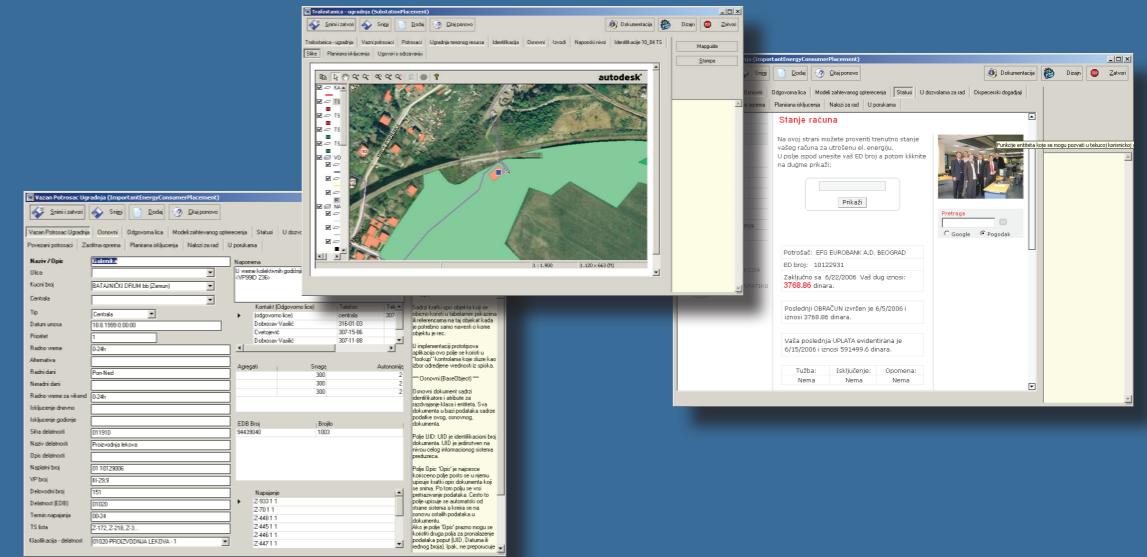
Trafostanica - ugradnja (SubstationPlacement)

Snimi i zatvori | Snimi | Dodaj | Otvaj ponovo | Dokumentacija | Dizajn | Zatvori

Trafostanica - ugradnja | Vazni potrosaci | Potrosaci | Ugradnja tesnog resursa | Identifikacija | Osnovni | Uvodi | Napojni nivoi | Identifikacija 10_04 TS

Slike | Planirana iskljucenja | Ugovori o odrzavanju

Mappable

Stampa

autodesk

1 : 1.900

1 : 120 x 443 (ft)

Vazan Potrosac Ugradnja (ImportantEnergyConsumerPlacement)

Snimi i zatvori | Snimi | Dodaj | Otvaj ponovo

Vazan Potrosac Ugradnja | Osnovni | Odgovorna lica | Model zahtevanog opterecenja | Statusi | U dozvo

Povezani potrosaci | Zastitna oprema | Planirana iskljucenja | Nalozi za rad | U porukama

Naziv / Opis | Galenika

Ulica

Kucni broj | BATAJNIČKI DRUM bb (Zemun)

Centrala

Tip | Centrala

Datum unosa | 10.8.1999 0:00:00

Prioritet | 1

Radno vreme | 0-24h

Alternativa

Radni dani | Pon-Ned

Neradni dani

Radno vreme za vikend | 0-24h

Iskljucenje dnevno

Iskljucenje godisnje

Sifra delatnosti | 011910

Naziv delatnosti | Proizvodnja lekova

Opis delatnosti

Naplatni broj | 01 10129806

VP broj | III-29,9

Delovodni broj | 151

Delatnost (EDB) | 01020

Termin napajanja | 00-24

TS lista | Z-172, Z-218, Z-3...

Klasifikacija - delatnost | 01020-PROIZVODNJA LEKOVA - 1

Napomena

U vreme kolektivnih godišnjih ... VP99D 236>

Kontakt (Odgovorna lice) | Telefon
(odgovorno lice) | centrala
Dobrosav Vasilić | 316-01-03
Cvetojević | 307-15-66
Dobrosav Vasilić | 307-11-88

Agregati | Snaga | Autonomija
 | 300 | 2
 | 300 | 2
 | 300 | 2

EDB Broj | Brojilo
94439040 | 1003

Napajanje
Z-103 1 1
Z-70 1 1
Z-446 1 1
Z-445 1 1
Z-446 1 1
Z-447 1 1

Sadrzi kratki opis objekta koji se obicno koristi u tabelama prikazima i referencama na taj objekat kada je potrebno samo navesti o kome objektu je rec.

U implementaciji prototipova aplikacija ovo polje se koristi u "lookup" kontrolama koje sluze kao izbor odredjene vrednosti iz spiska.

Osnovni (BaseObject)

Osnovni dokument sadrzi identifikatore i atribute za sve instance klasa i entiteta. Sva dokumenta u bazi podataka sadrze podatke ovog, osnovnog, dokumenta.

Polje UID: UID je identifikacioni broj dokumenta. UID je jedinstven na nivou celog informacionog sistema preduzeca.

Polje Opis: "Opis" je naprosce koriscen polje posto se u njemu upisuje kratki opis dokumenta koji se snima. Po tom polju se vrsi pretrazivanje podataka. Centar to polje upisuje se automatski od strane sistema a korisa se na zonovu ostalih podataka u dokumentu.
Ako je polje "Opis" prazno mogu se koristiti druga polja za pronalazenje podataka a popuni (UID, Datuma ili rednog broja). Ipak, ne preporucuje

(ImportantEnergyConsumerPlacement)

Snimi | Dodaj | Otvaj ponovo | Dokumentacija | Dizajn | Zatvori

Osnovni | Odgovorna lica | Model zahtevanog opterecenja | Statusi | U dozvolama za rad | Dispecerski dogadjaji

na oprema | Planirana iskljucenja | Nalozi za rad | U porukama

Stanje računa

Na ovoj strani možete proveriti trenutno stanje vašeg računa za utrošenu el. energiju.
U polje ispod unesite vaš ED broj a potom kliknite na dugme prikaži:

Prikaži

Funkcije entiteta koje se mogu pozvati u teluoci(korisnicko)

Pretraga
Google  Pogodak

Potrošač: EFG EUROBANK A.D. BEOGRAD
ED broj: 10122931

Zaključno sa 6/22/2006 Vaš dug iznosi: 3768.86 dinara.

Poslednji OBRAČUN izvršen je 6/5/2006 i iznosi 3768.86 dinara.

Vaša poslednja UPLATA evidentirana je 6/15/2006 i iznosi 591499.6 dinara.

Tužba: Nema | Isključenje: Nema | Opomena: Nema